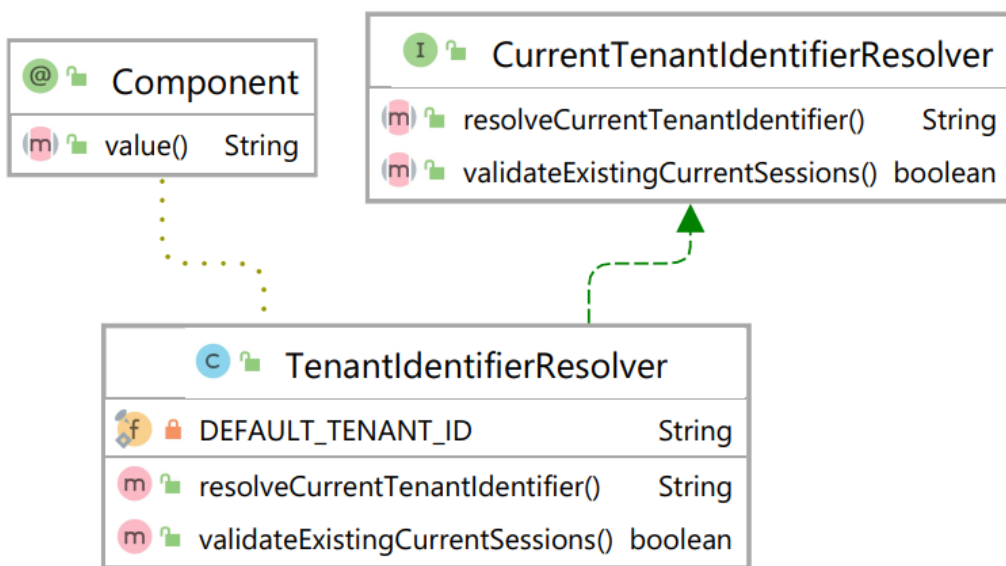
@ Component

m value() String

I CurrentTenantIdentifierResolver

m resolveCurrentTenantIdentifier() String

m validateExistingCurrentSessions() boolean

C TenantIdentifierResolver

f DEFAULT_TENANT_ID String

m resolveCurrentTenantIdentifier() String

m validateExistingCurrentSessions() boolean